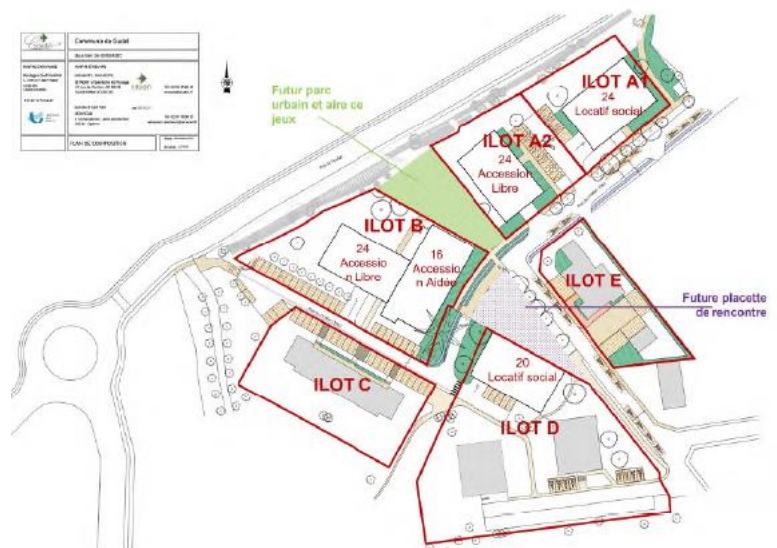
Commune de Guidel
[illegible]
PLAN DE COMPOSITION

Futur parc urbain et aire de jeux

ILOT A1
24
Locatif social

ILOT A2
24
Accession Libre

ILOT B
24
Accession Libre
16
Accession Aidée

ILOT E

Future placette de rencontre

ILOT C

20
Locatif social

ILOT D